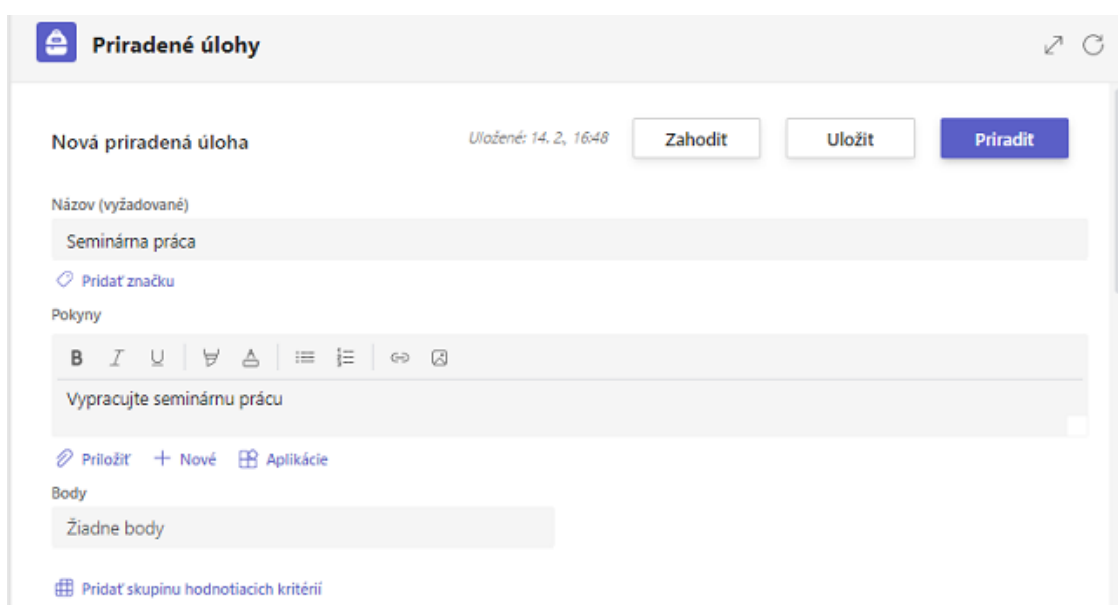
Priradené úlohy

Nová priradená úloha

Uložené: 14. 2., 16:48

Zahodiť

Uložiť

Priradiť

Názov (vyžadované)

Seminárna práca

Pridať značku

Pokyny

B I U

Vypracujte seminárnu prácu

Priložiť + Nové Aplikácie

Body

Žiadne body

Pridať skupinu hodnotiacich kritérií